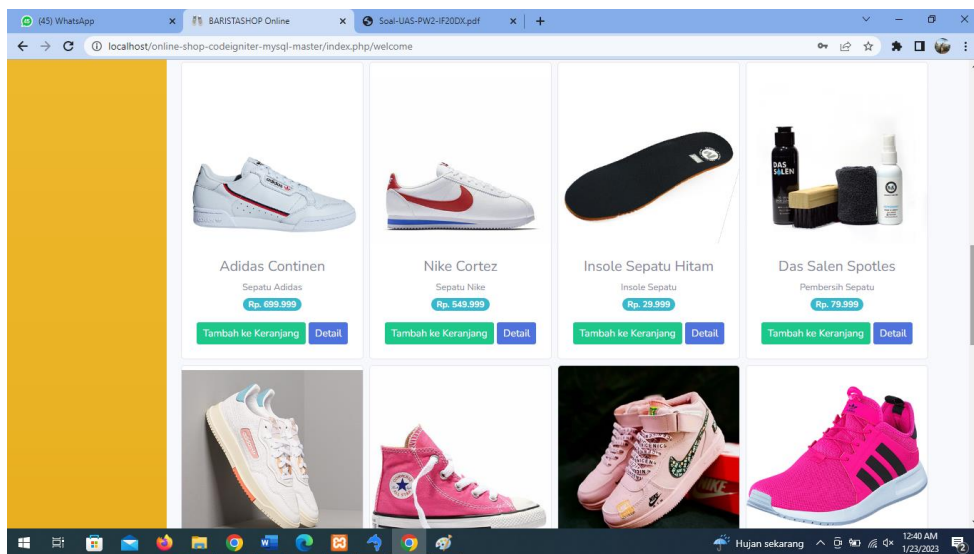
(45) WhatsApp
BARISTASHOP Online
Soal-UAS-PW2-IF20DX.pdf
+
localhost/online-shop-codeigniter-mysql-master/index.php/welcome

Adidas Continen
Sepatu Adidas
Rp. 699.999
Tambah ke Keranjang
Detail

Nike Cortez
Sepatu Nike
Rp. 549.999
Tambah ke Keranjang
Detail

Insole Sepatu Hitam
Insole Sepatu
Rp. 29.999
Tambah ke Keranjang
Detail

DAS SALEN
Das Salen Spotles
Pembersih Sepatu
Rp. 79.999
Tambah ke Keranjang
Detail

Hujan sekarang
12:40 AM
1/23/2023